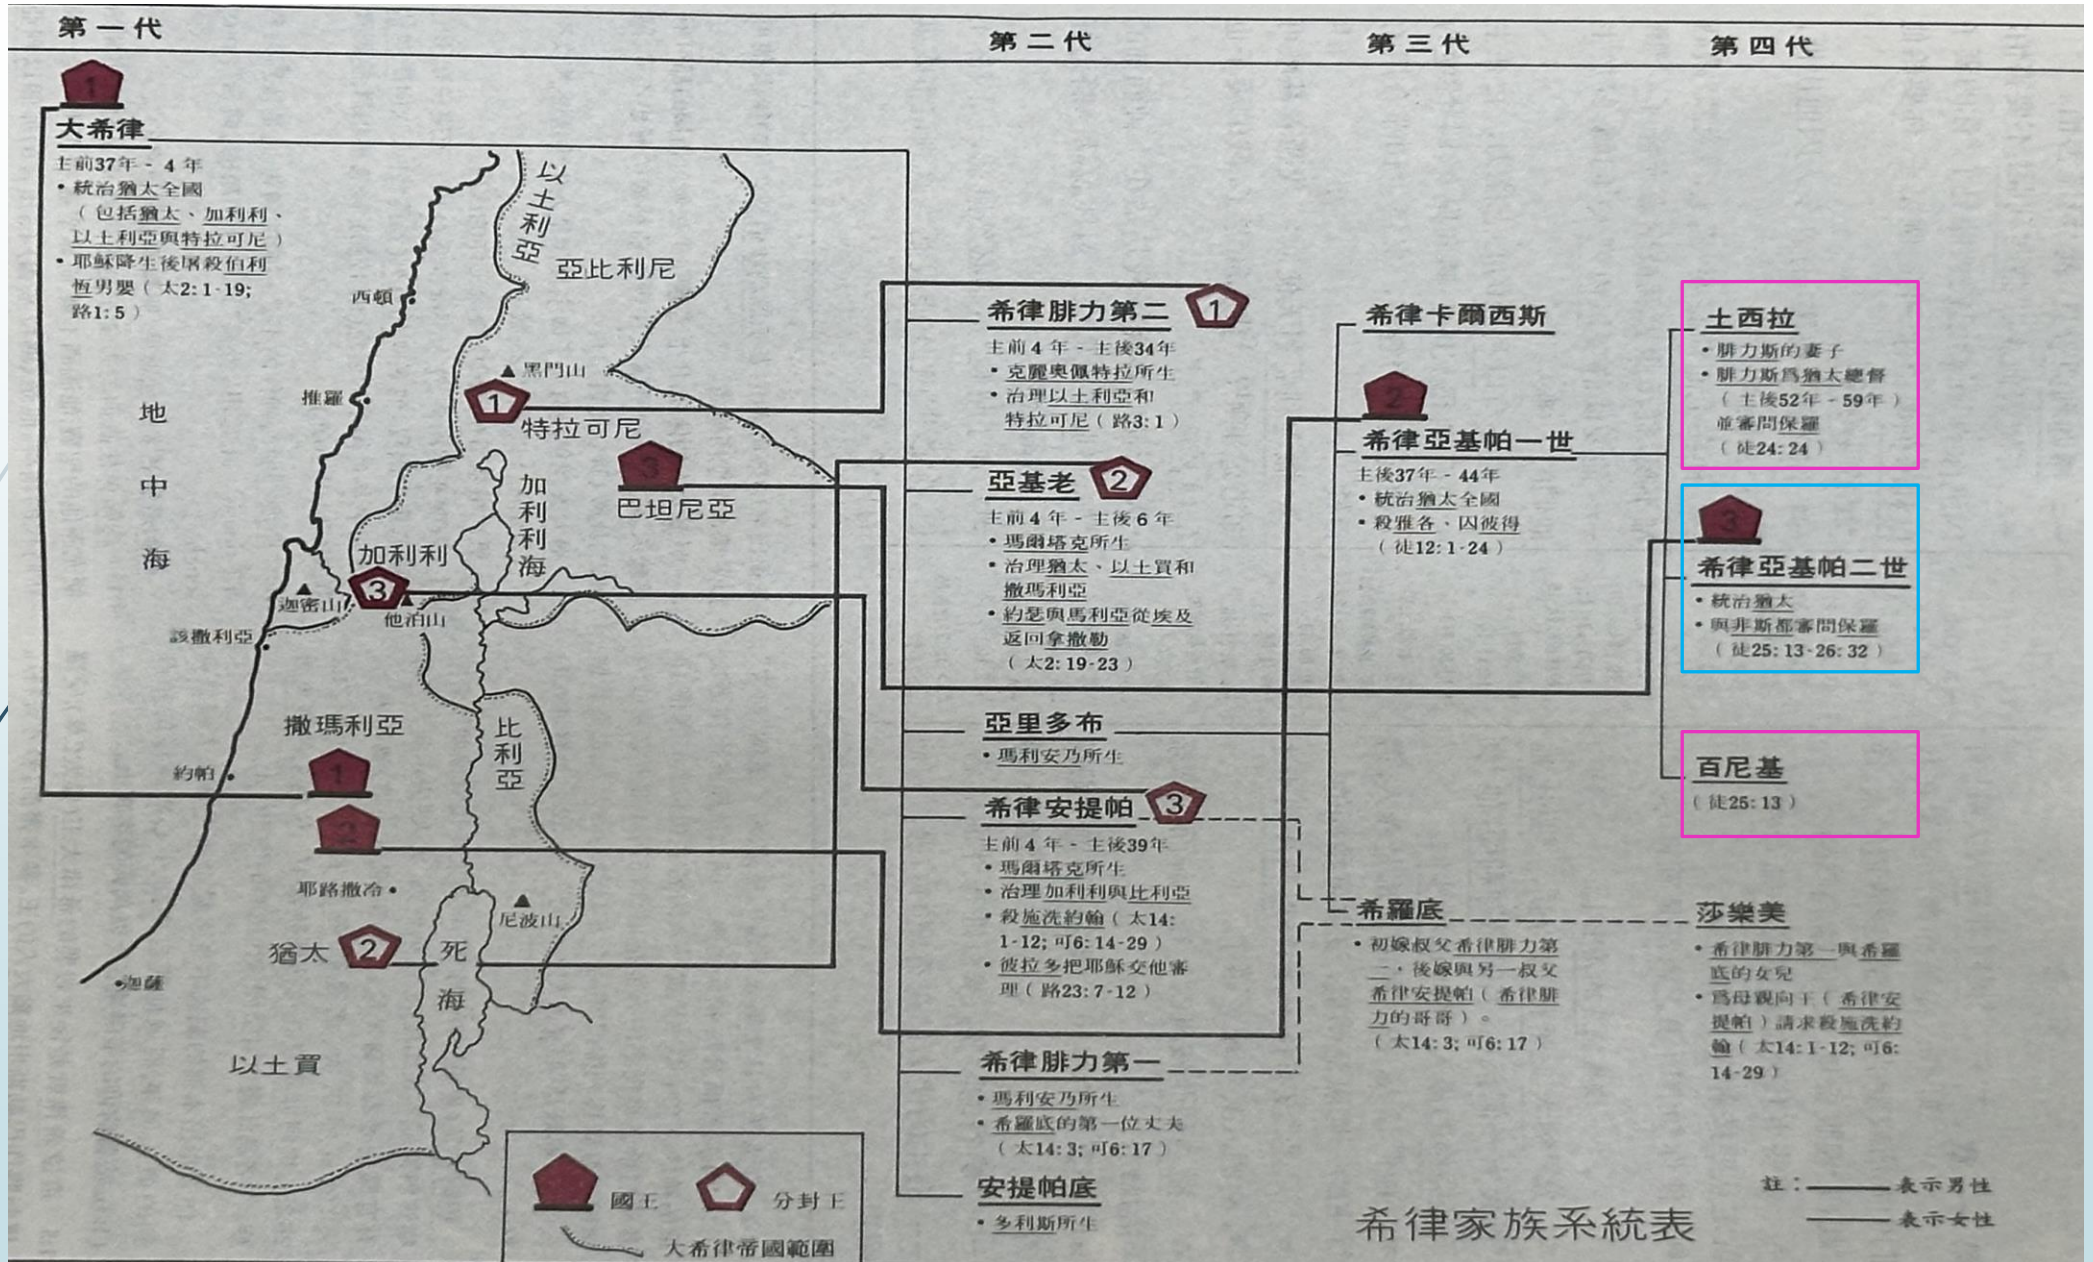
第一代

第二代

第三代

第四代

1
大希律
主前37年－4年
• 統治猶太全國（包括猶太、加利利、以土利亞與特拉可尼）
• 耶穌降生後屠殺伯利恆男嬰（太2:1-19; 路1:5）

以土利亞
亞比利尼
西頓
黑門山
推羅
1
特拉可尼
3
巴坦尼亞
地中海
加利利海
加利利
3
迦密山
他泊山
該撒利亞
撒瑪利亞
比利亞
約帕
1
2
耶路撒冷
尼波山
猶太
2
死海
迦薩
以土買

國王
分封王
大希律帝國範圍

希律腓力第二 1
主前4年－主後34年
• 克麗奧佩特拉所生
• 治理以土利亞和特拉可尼（路3:1）

亞基老 2
主前4年－主後6年
• 瑪爾塔克所生
• 治理猶太、以土買和撒瑪利亞
• 約瑟與馬利亞從埃及返回拿撒勒（太2:19-23）

亞里多布
• 馬利安乃所生

希律安提帕 3
主前4年－主後39年
• 瑪爾塔克所生
• 治理加利利與比利亞
• 殺施洗約翰（太14:1-12; 可6:14-29）
• 彼拉多把耶穌交他審理（路23:7-12）

希律腓力第一
• 馬利安乃所生
• 希羅底的第一位丈夫（太14:3; 可6:17）

安提帕底
• 多利斯所生

希律卡爾西斯

2
希律亞基帕一世
主後37年－44年
• 統治猶太全國
• 殺雅各、囚彼得（徒12:1-24）

希羅底
• 初嫁叔父希律腓力第二，後嫁與另一叔父希律安提帕（希律腓力的哥哥）。（太14:3; 可6:17）

土西拉
• 腓力斯的妻子
• 腓力斯為猶太總督（主後52年－59年）並審問保羅（徒24:24）

3
希律亞基帕二世
• 統治猶太
• 與非斯都審問保羅（徒25:13-26:32）

百尼基
（徒25:13）

莎樂美
• 希律腓力第一與希羅底的女兒
• 為母親向王（希律安提帕）請求殺施洗約翰（太14:1-12; 可6:14-29）

註：———— 表示男性
———— 表示女性

希律家族系統表